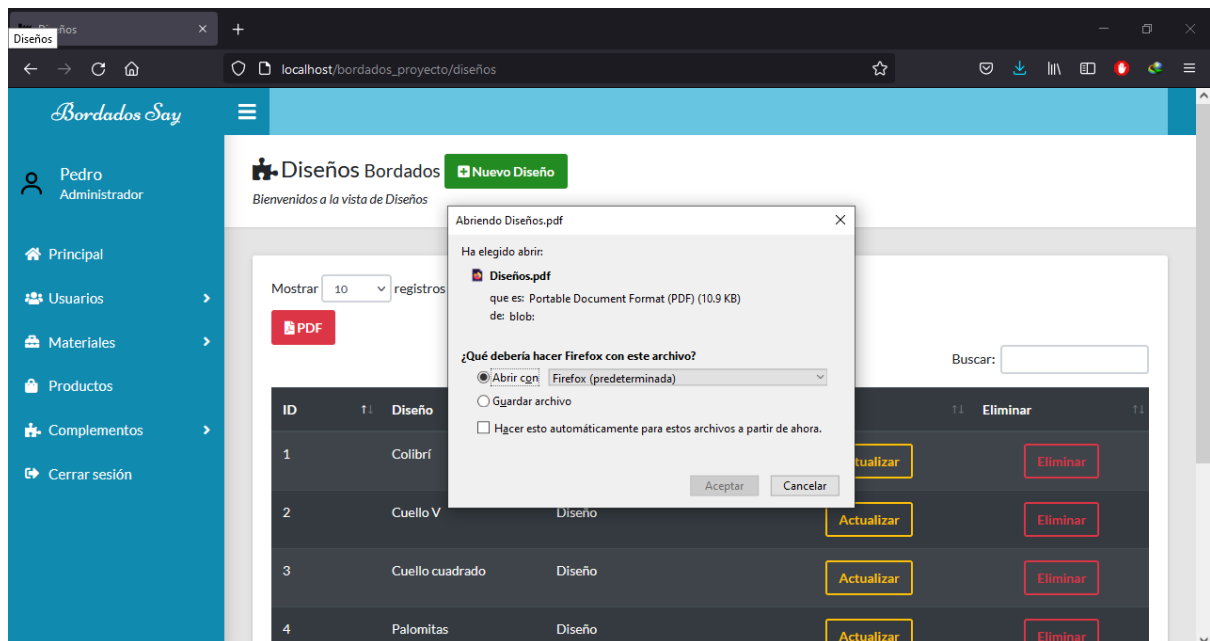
Diseños
Diseños
localhost/bordados_proyecto/diseños

Bordados Say

Pedro
Administrador

Principal
Usuarios
Materiales
Productos
Complementos
Cerrar sesión

Diseños Bordados
Nuevo Diseño
Bienvenidos a la vista de Diseños

Mostrar 10 registros
PDF
Buscar:

| ID | Diseño | | | Eliminar |
|---|---|---|---|---|
| 1 | Colibrí | | Actualizar | Eliminar |
| 2 | Cuello V | Diseño | Actualizar | Eliminar |
| 3 | Cuello cuadrado | Diseño | Actualizar | Eliminar |
| 4 | Palomitas | Diseño | Actualizar | Eliminar |

Abriendo Diseños.pdf
Ha elegido abrir:
Diseños.pdf
que es: Portable Document Format (PDF) (10.9 KB)
de: blob:
¿Qué debería hacer Firefox con este archivo?
Abrir con Firefox (predeterminada)
Guardar archivo
Hacer esto automáticamente para estos archivos a partir de ahora.
Aceptar
Cancelar